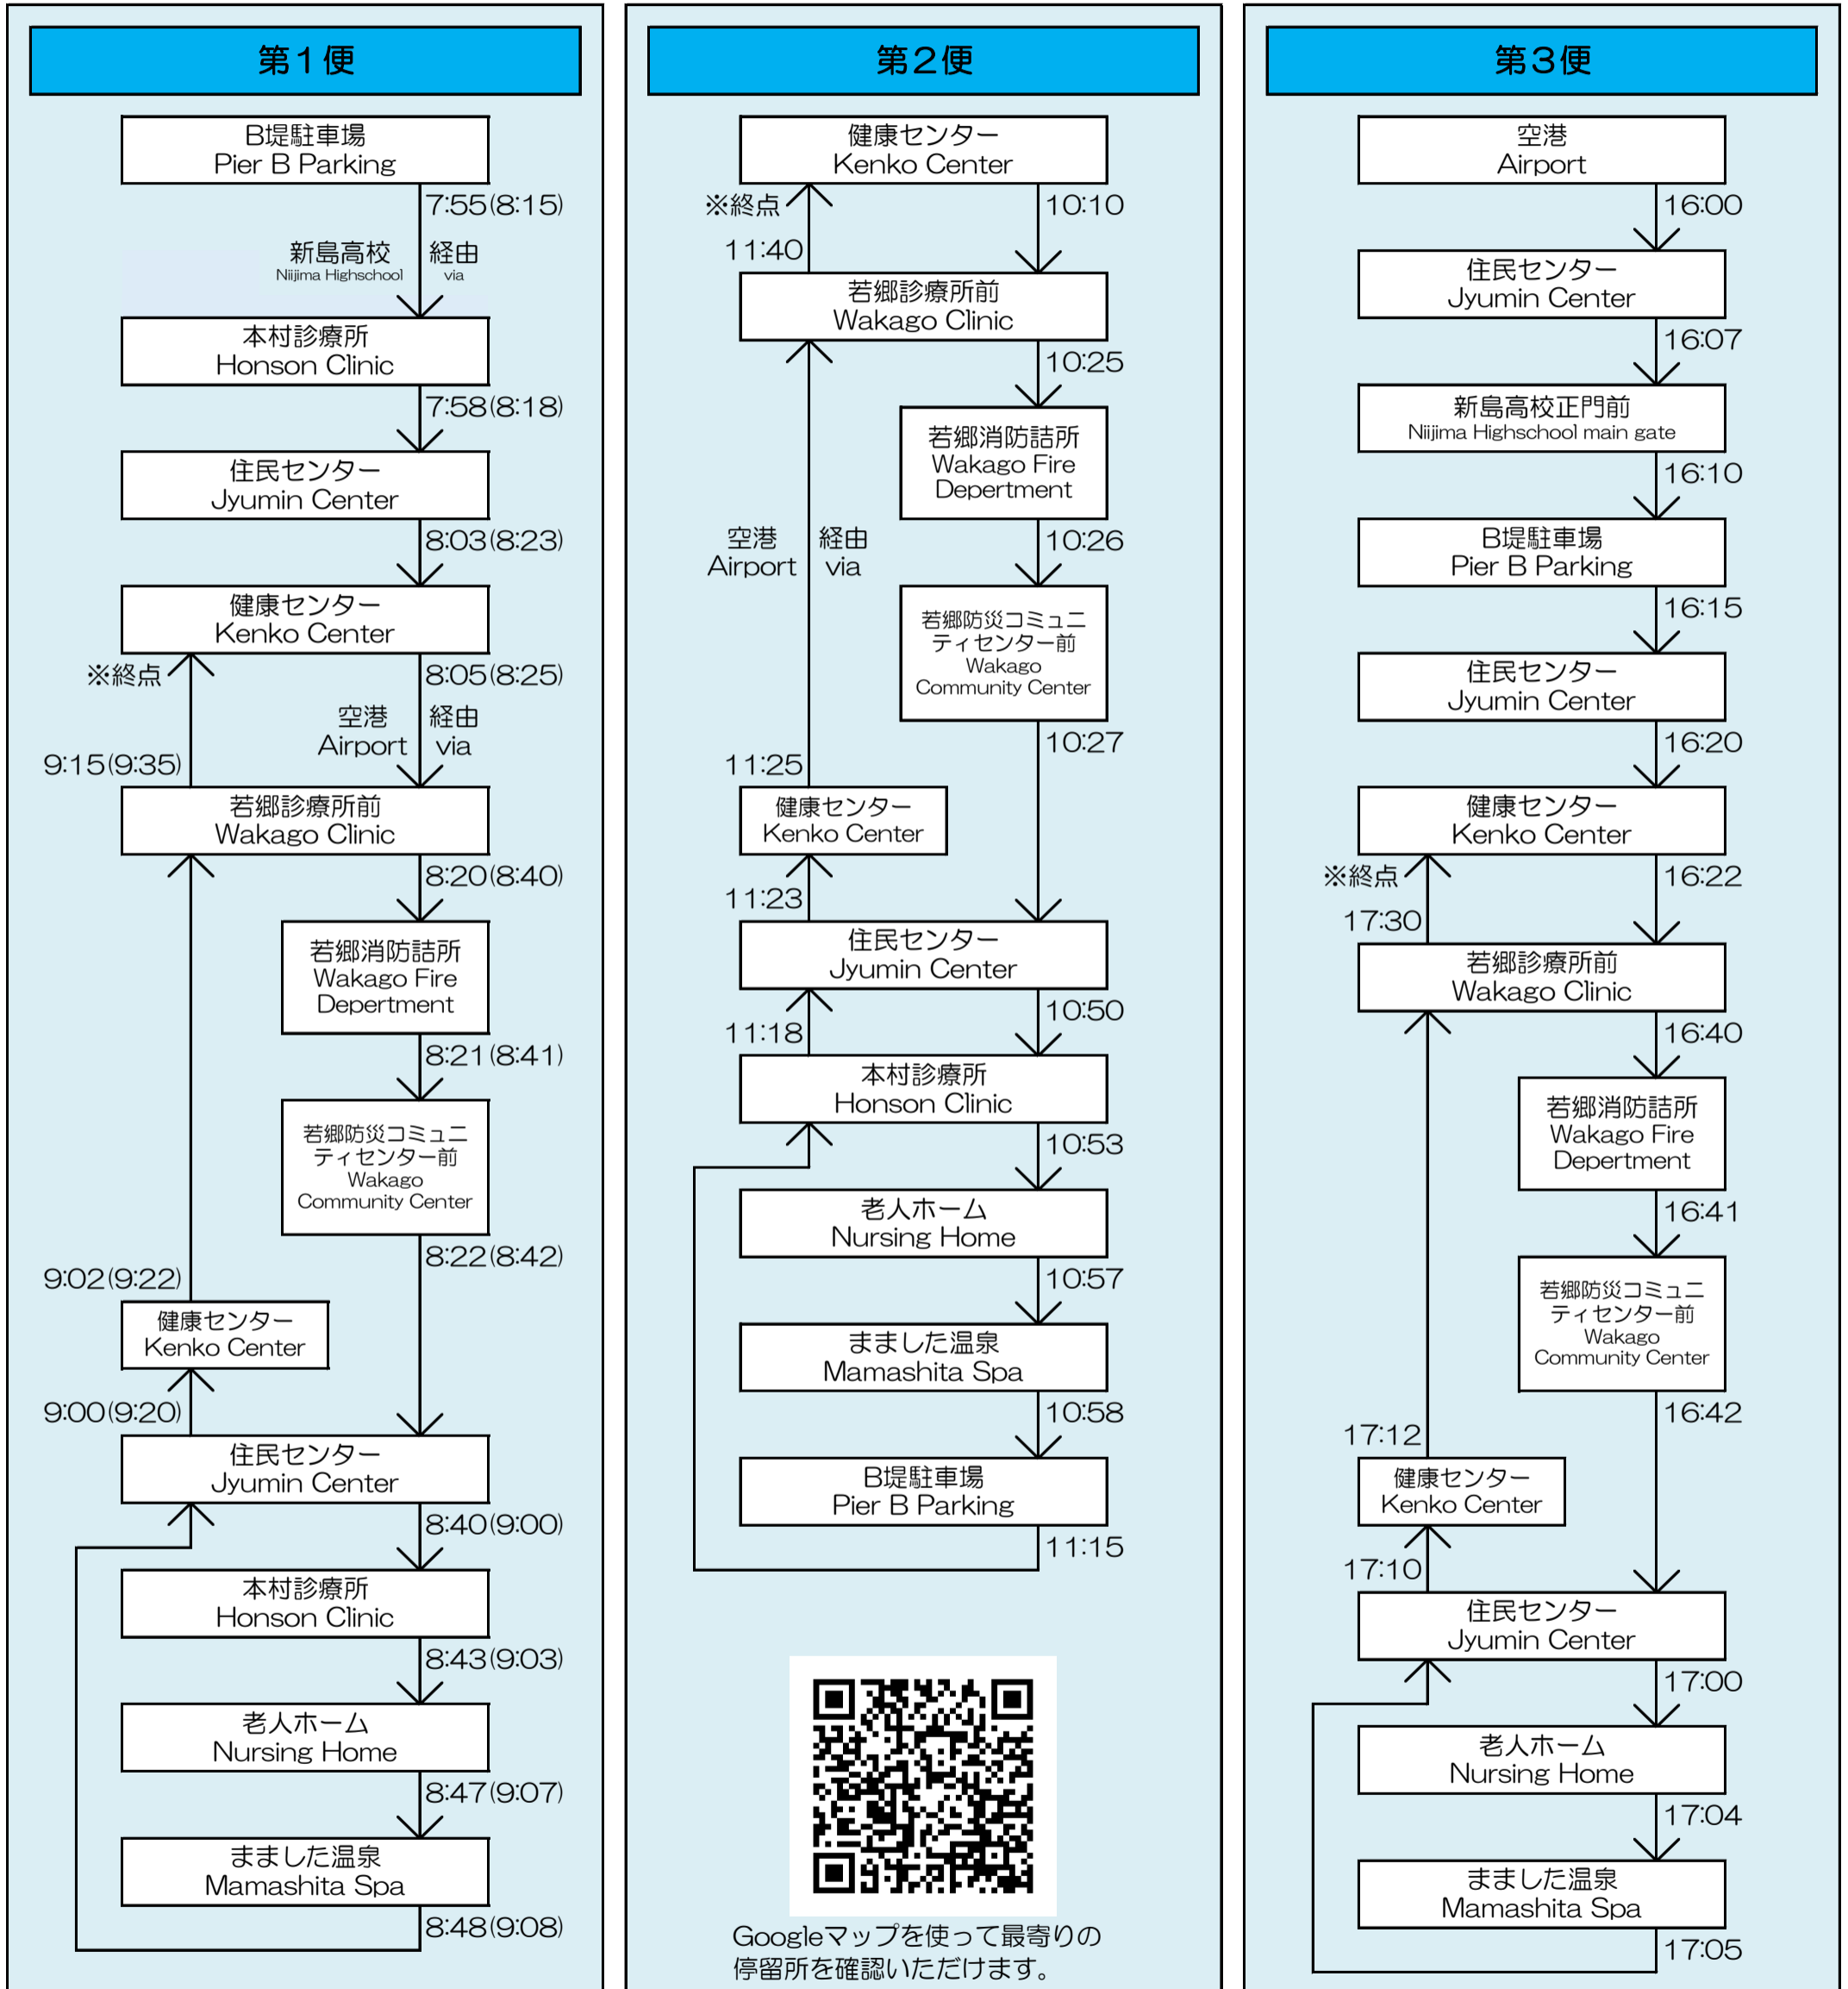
第１便

B提駐車場
Pier B Parking
7:55(8:15)
新島高校 経由
Niijima Highschool via
本村診療所
Honson Clinic
7:58(8:18)
住民センター
Jyumin Center
8:03(8:23)
健康センター
Kenko Center
8:05(8:25)
空港 経由
Airport via
※終点
9:15(9:35)
若郷診療所前
Wakago Clinic
8:20(8:40)
若郷消防詰所
Wakago Fire Depertment
8:21(8:41)
若郷防災コミュニティセンター前
Wakago Community Center
8:22(8:42)
9:02(9:22)
健康センター
Kenko Center
9:00(9:20)
住民センター
Jyumin Center
8:40(9:00)
本村診療所
Honson Clinic
8:43(9:03)
老人ホーム
Nursing Home
8:47(9:07)
まました温泉
Mamashita Spa
8:48(9:08)

第２便

健康センター
Kenko Center
10:10
※終点
11:40
若郷診療所前
Wakago Clinic
10:25
若郷消防詰所
Wakago Fire Depertment
空港 経由
Airport via
10:26
若郷防災コミュニティセンター前
Wakago Community Center
10:27
11:25
健康センター
Kenko Center
11:23
住民センター
Jyumin Center
10:50
11:18
本村診療所
Honson Clinic
10:53
老人ホーム
Nursing Home
10:57
まました温泉
Mamashita Spa
10:58
B提駐車場
Pier B Parking
11:15

Googleマップを使って最寄りの停留所を確認いただけます。

第３便

空港
Airport
16:00
住民センター
Jyumin Center
16:07
新島高校正門前
Niijima Highschool main gate
16:10
B提駐車場
Pier B Parking
16:15
住民センター
Jyumin Center
16:20
健康センター
Kenko Center
※終点
16:22
17:30
若郷診療所前
Wakago Clinic
16:40
若郷消防詰所
Wakago Fire Depertment
16:41
若郷防災コミュニティセンター前
Wakago Community Center
16:42
17:12
健康センター
Kenko Center
17:10
住民センター
Jyumin Center
17:00
老人ホーム
Nursing Home
17:04
まました温泉
Mamashita Spa
17:05